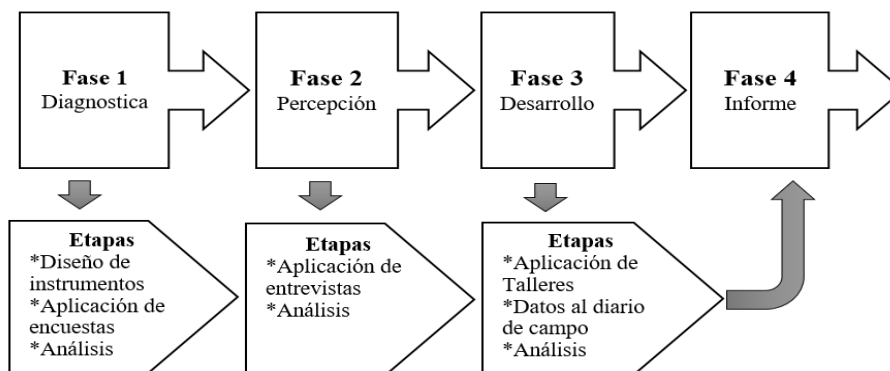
**Fase 1**
Diagnostica

**Fase 2**
Percepción

**Fase 3**
Desarrollo

**Fase 4**
Informe

**Etapas**
*Diseño de instrumentos
*Aplicación de encuestas
*Análisis

**Etapas**
*Aplicación de entrevistas
*Análisis

**Etapas**
*Aplicación de Talleres
*Datos al diario de campo
*Análisis